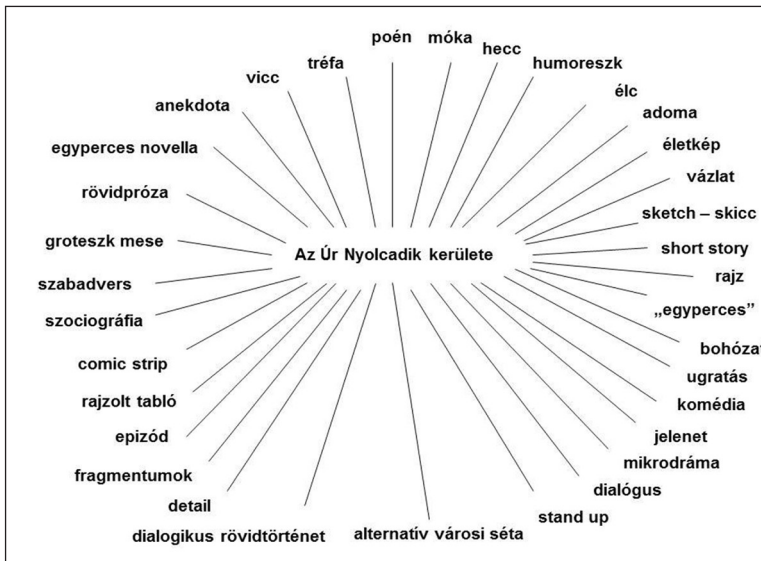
Az Úr Nyolcadik kerülete

poén
móka
hecc
humoreszk
élc
adoma
életkép
vázlat
sketch – skicc
short story
rajz
„egyperces”
bohózat
ugratás
komédia
jelenet
mikrodráma
dialógus
stand up
alternatív városi séta
dialogikus rövidtörténet
detail
fragmentumok
epizód
rajzolt tabló
comic strip
szociográfia
szabadvers
groteszk mese
rövidpróza
egyperces novella
anekdota
vicc
tréfa